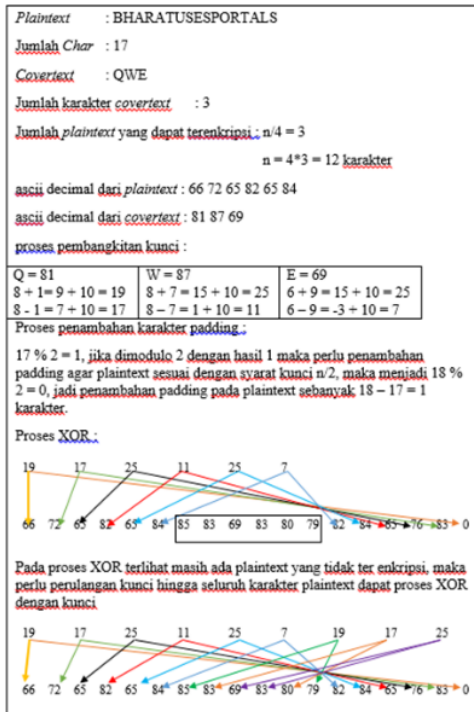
Plaintext : BHARATUSESPORTALS

Jumlah Char : 17

Covertext : QWE

Jumlah karakter covertext : 3

Jumlah plaintext yang dapat terenkripsi : n/4 = 3

n = 4*3 = 12 karakter

ascii decimal dari plaintext : 66 72 65 82 65 84

ascii decimal dari covertext : 81 87 69

proses pembangkitan kunci :

| Q = 81<br>8 + 1= 9 + 10 = 19<br>8 - 1 = 7 + 10 = 17 | W = 87<br>8 + 7 = 15 + 10 = 25<br>8 – 7 = 1 + 10 = 11 | E = 69<br>6 + 9 = 15 + 10 = 25<br>6 – 9 = -3 + 10 = 7 |
|---|---|---|

Proses penambahan karakter padding :

17 % 2 = 1, jika dimodulo 2 dengan hasil 1 maka perlu penambahan padding agar plaintext sesuai dengan syarat kunci n/2, maka menjadi 18 % 2 = 0, jadi penambahan padding pada plaintext sebanyak 18 – 17 = 1 karakter.

Proses XOR :

19 17 25 11 25 7

66 72 65 82 65 84 85 83 69 83 80 79 82 84 65 76 83 0

Pada proses XOR terlihat masih ada plaintext yang tidak ter enkripsi, maka perlu perulangan kunci hingga seluruh karakter plaintext dapat proses XOR dengan kunci

19 17 25 11 25 7 19 17 25

66 72 65 82 65 84 85 83 69 83 80 79 82 84 65 76 83 0